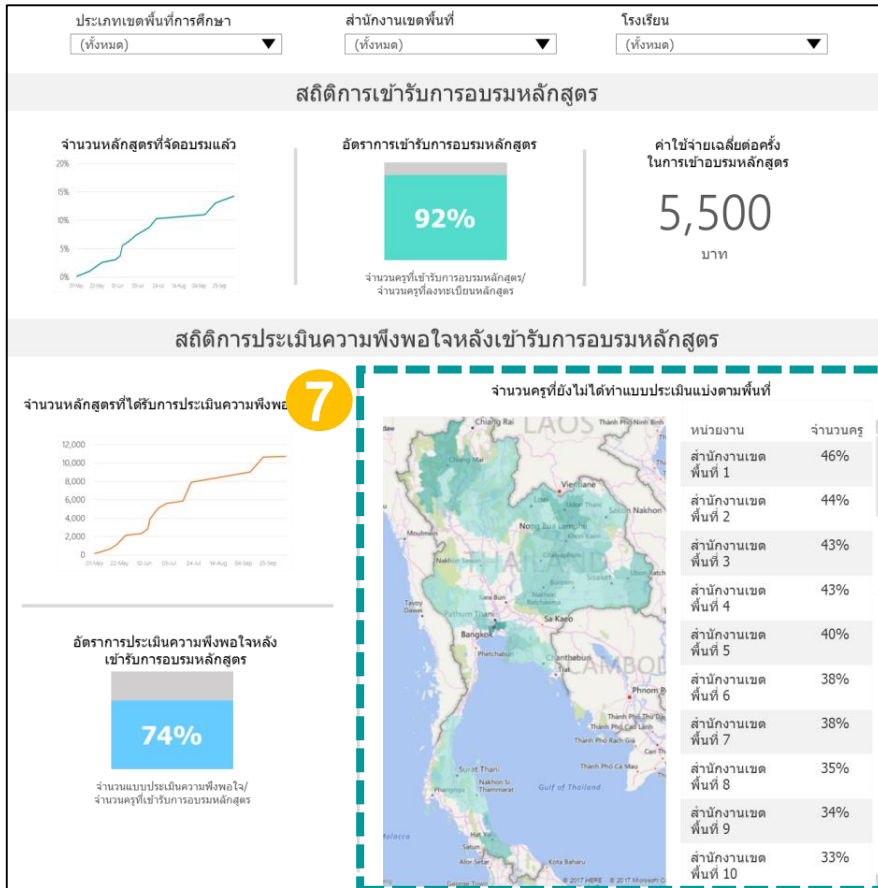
ประเภทเขตพื้นที่การศึกษา
(ทั้งหมด) ▼

สำนักงานเขตพื้นที่
(ทั้งหมด) ▼

โรงเรียน
(ทั้งหมด) ▼

สถิติการเข้ารับการอบรมหลักสูตร

จำนวนหลักสูตรที่จัดอบรมแล้ว

20%
15%
10%
5%
0%

อัตราการเข้ารับการอบรมหลักสูตร

92%

จำนวนครูที่เข้ารับการอบรมหลักสูตร/จำนวนครูที่ลงทะเบียนหลักสูตร

ค่าใช้จ่ายเฉลี่ยต่อครั้งในการเข้าอบรมหลักสูตร

5,500

บาท

สถิติการประเมินความพึงพอใจหลังเข้ารับการอบรมหลักสูตร

จำนวนหลักสูตรที่ได้รับการประเมินความพึงพอ

7

12,000
10,000
8,000
6,000
4,000
2,000
0

อัตราการประเมินความพึงพอใจหลังเข้ารับการอบรมหลักสูตร

74%

จำนวนแบบประเมินความพึงพอใจ/จำนวนครูที่เข้ารับการอบรมหลักสูตร

จำนวนครูที่ยังไม่ได้ทำแบบประเมินแบ่งตามพื้นที่

Chiang Rai
LAOS
Vientiane
Nong Bua Lamphu
Sakon Nakhon
THAILAND
Moulmein
Tavoy
Bangkok
Phetchaburi
Sa Kaeo
Chanthaburi
CAMBODIA
Phnom Penh
Surat Thani
Nakhon Si Thammarat
Gulf of Thailand
Malacca
© 2017 HERE © 2017 Microsoft

| หน่วยงาน | จำนวนครู |
|---|---|
| สำนักงานเขตพื้นที่ 1 | 46% |
| สำนักงานเขตพื้นที่ 2 | 44% |
| สำนักงานเขตพื้นที่ 3 | 43% |
| สำนักงานเขตพื้นที่ 4 | 43% |
| สำนักงานเขตพื้นที่ 5 | 40% |
| สำนักงานเขตพื้นที่ 6 | 38% |
| สำนักงานเขตพื้นที่ 7 | 38% |
| สำนักงานเขตพื้นที่ 8 | 35% |
| สำนักงานเขตพื้นที่ 9 | 34% |
| สำนักงานเขตพื้นที่ 10 | 33% |